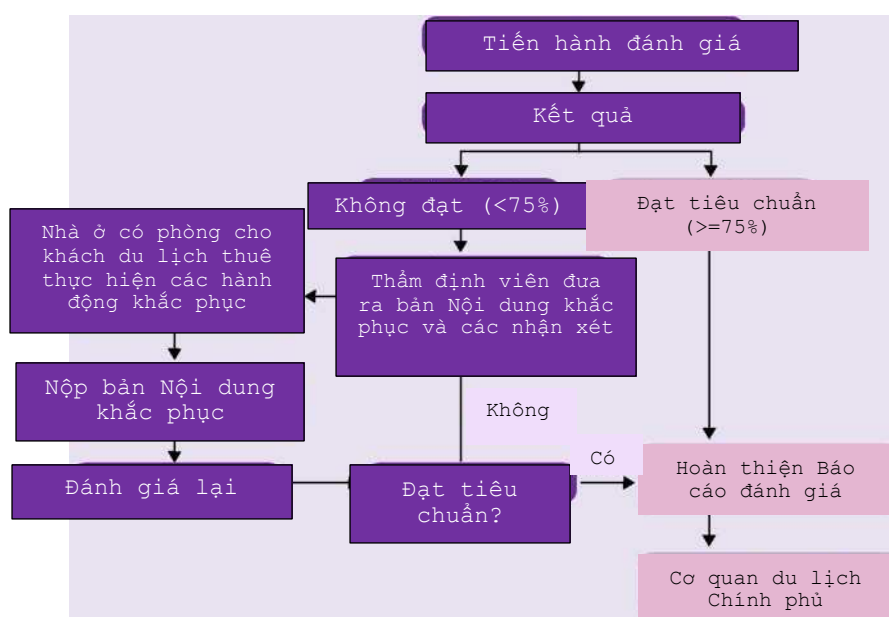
Tiến hành đánh giá

Kết quả

Không đạt (<75%)

Đạt tiêu chuẩn (>=75%)

Nhà ở có phòng cho khách du lịch thuê thực hiện các hành động khắc phục

Thẩm định viên đưa ra bản Nội dung khắc phục và các nhận xét

Nộp bản Nội dung khắc phục

Không

Có

Đánh giá lại

Đạt tiêu chuẩn?

Hoàn thiện Báo cáo đánh giá

Cơ quan du lịch Chính phủ